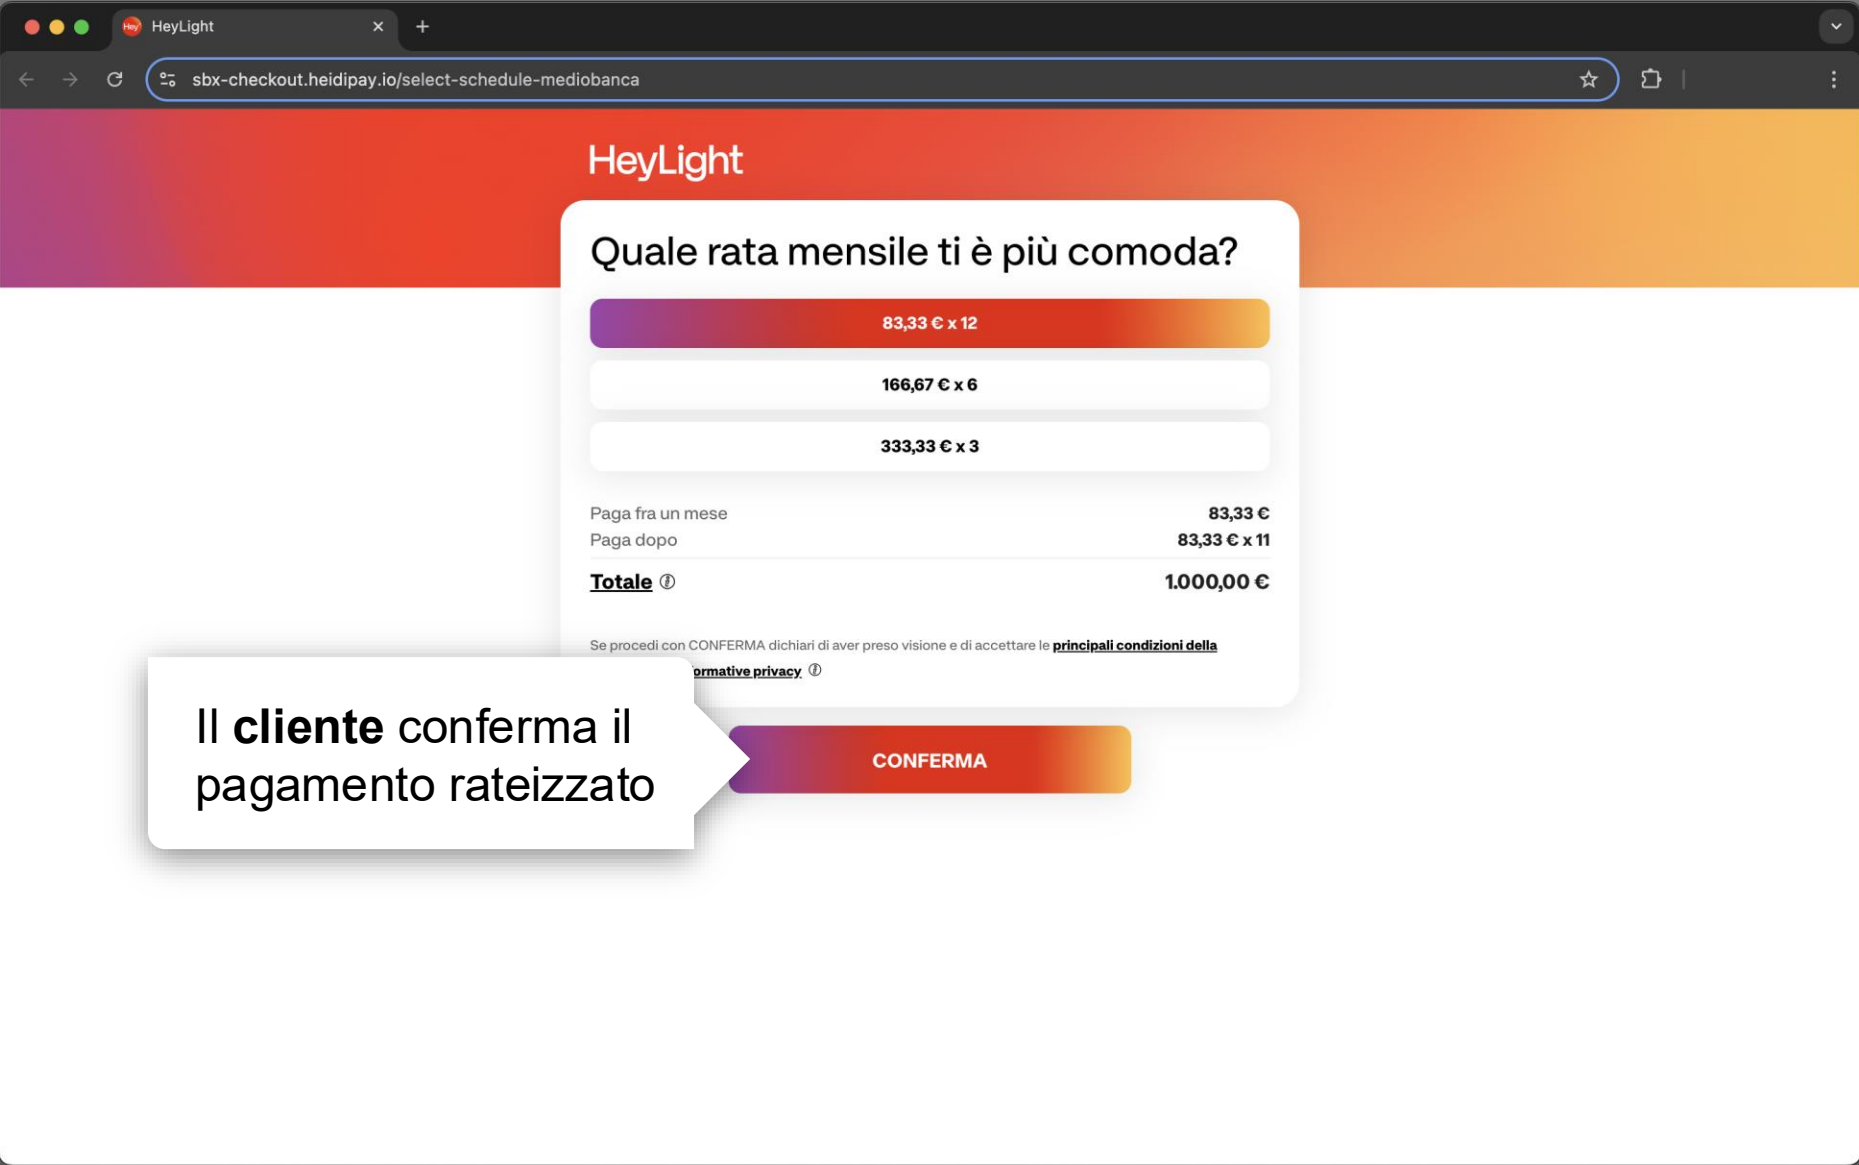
HeyLight

sbx-checkout.heidipay.io/select-schedule-mediobanca

HeyLight

Quale rata mensile ti è più comoda?

83,33 € x 12

166,67 € x 6

333,33 € x 3

Paga fra un mese 83,33 €
Paga dopo 83,33 € x 11

Totale 1.000,00 €

Se procedi con CONFERMA dichiari di aver preso visione e di accettare le principali condizioni della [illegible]ormative privacy

Il **cliente** conferma il pagamento rateizzato

CONFERMA